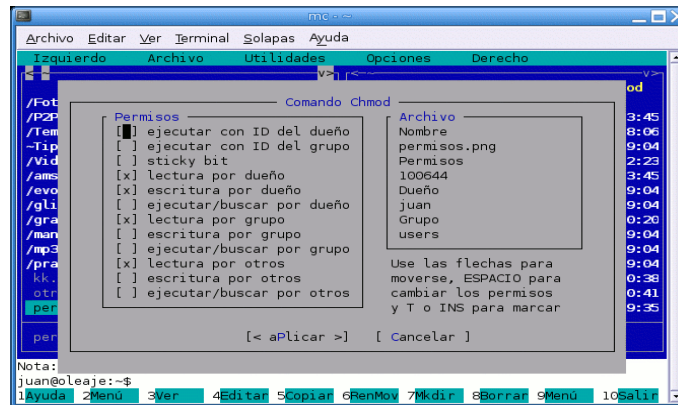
mc - ~

Archivo Editar Ver Terminal Solapas Ayuda

Izquierdo Archivo Utilidades Opciones Derecho

v> od

/Fot
/P2P 3:45
/Tem 8:06
~Tip 9:04
/Vid 2:23
/ams 3:45
/evo 9:04
/gli 9:04
/gra 0:20
/man 9:04
/mp3 9:04
/pra 9:04
kk. 0:38
otr 0:41
per 9:35

per

Comando Chmod

Permisos
[ ] ejecutar con ID del dueño
[ ] ejecutar con ID del grupo
[ ] sticky bit
[x] lectura por dueño
[x] escritura por dueño
[ ] ejecutar/buscar por dueño
[x] lectura por grupo
[ ] escritura por grupo
[ ] ejecutar/buscar por grupo
[x] lectura por otros
[ ] escritura por otros
[ ] ejecutar/buscar por otros

Archivo
Nombre
permisos.png
Permisos
100644
Dueño
juan
Grupo
users

Use las flechas para moverse, ESPACIO para cambiar los permisos y T o INS para marcar

[< aPlicar >] [ Cancelar ]

Nota:
juan@oleaje:~$
1Ayuda 2Menú 3Ver 4Editar 5Copiar 6RenMov 7Mkdir 8Borrar 9Menú 10Salir